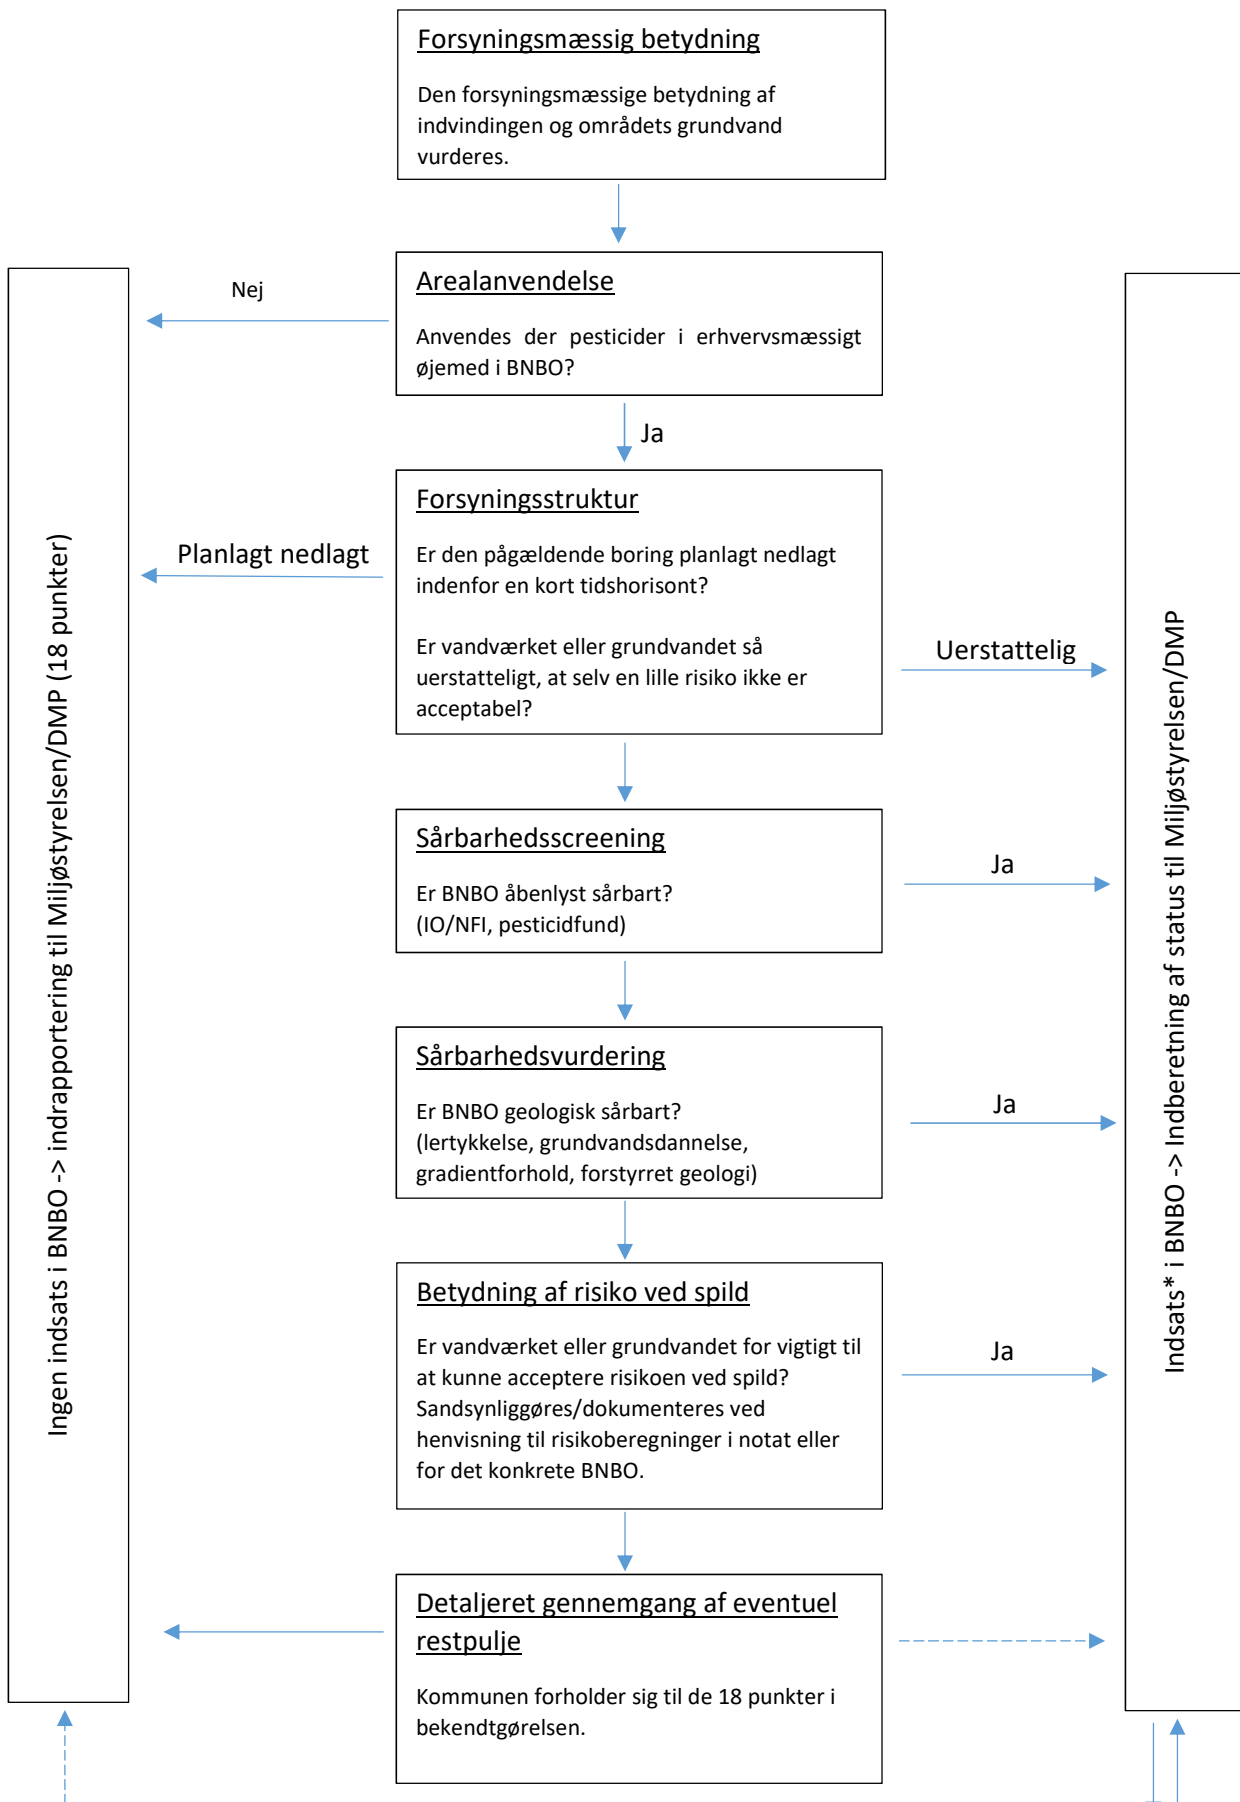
Forsyningsmæssig betydning

Den forsyningsmæssige betydning af indvindingen og områdets grundvand vurderes.

Nej

Arealanvendelse

Anvendes der pesticider i erhvervsmæssigt øjemed i BNBO?

Ja

Forsyningsstruktur

Planlagt nedlagt

Er den pågældende boring planlagt nedlagt indenfor en kort tidshorisont?

Er vandværket eller grundvandet så uerstatteligt, at selv en lille risiko ikke er acceptabel?

Uerstattelig

Sårbarhedsscreening

Er BNBO åbenlyst sårbart? (IO/NFI, pesticidfund)

Ja

Sårbarhedsvurdering

Er BNBO geologisk sårbart? (lertykkelse, grundvandsdannelse, gradientforhold, forstyrret geologi)

Ja

Betydning af risiko ved spild

Er vandværket eller grundvandet for vigtigt til at kunne acceptere risikoen ved spild? Sandsynliggøres/dokumenteres ved henvisning til risikoberegninger i notat eller for det konkrete BNBO.

Ja

Detaljeret gennemgang af eventuel restpulje

Kommunen forholder sig til de 18 punkter i bekendtgørelsen.

Ingen indsats i BNBO -> indrapportering til Miljøstyrelsen/DMP (18 punkter)

Indsats* i BNBO -> Indberetning af status til Miljøstyrelsen/DMP